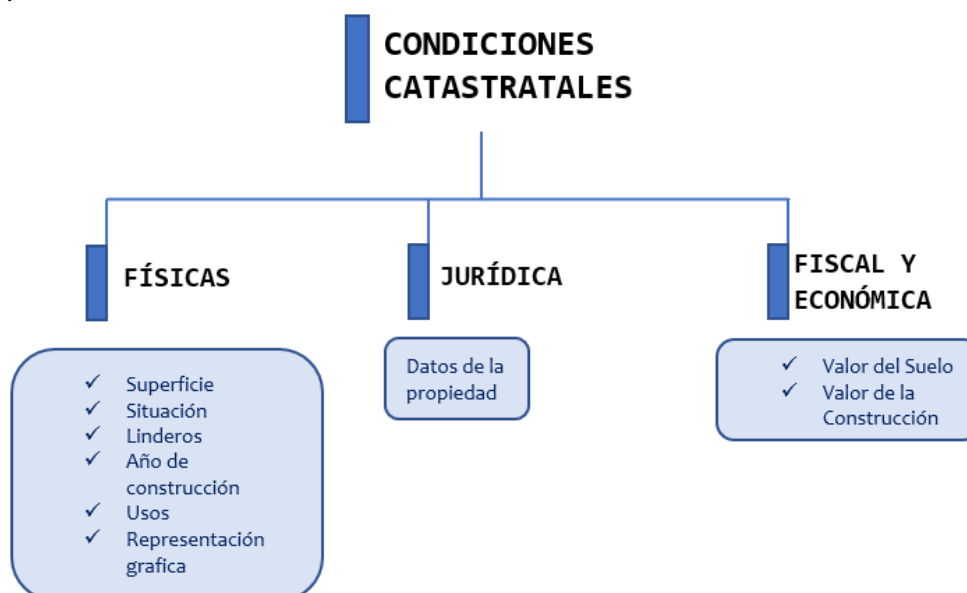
CONDICIONES CATASTRATALES

FÍSICAS

✓ Superficie
✓ Situación
✓ Linderos
✓ Año de construcción
✓ Usos
✓ Representación grafica

JURÍDICA

Datos de la propiedad

FISCAL Y ECONÓMICA

✓ Valor del Suelo
✓ Valor de la Construcción